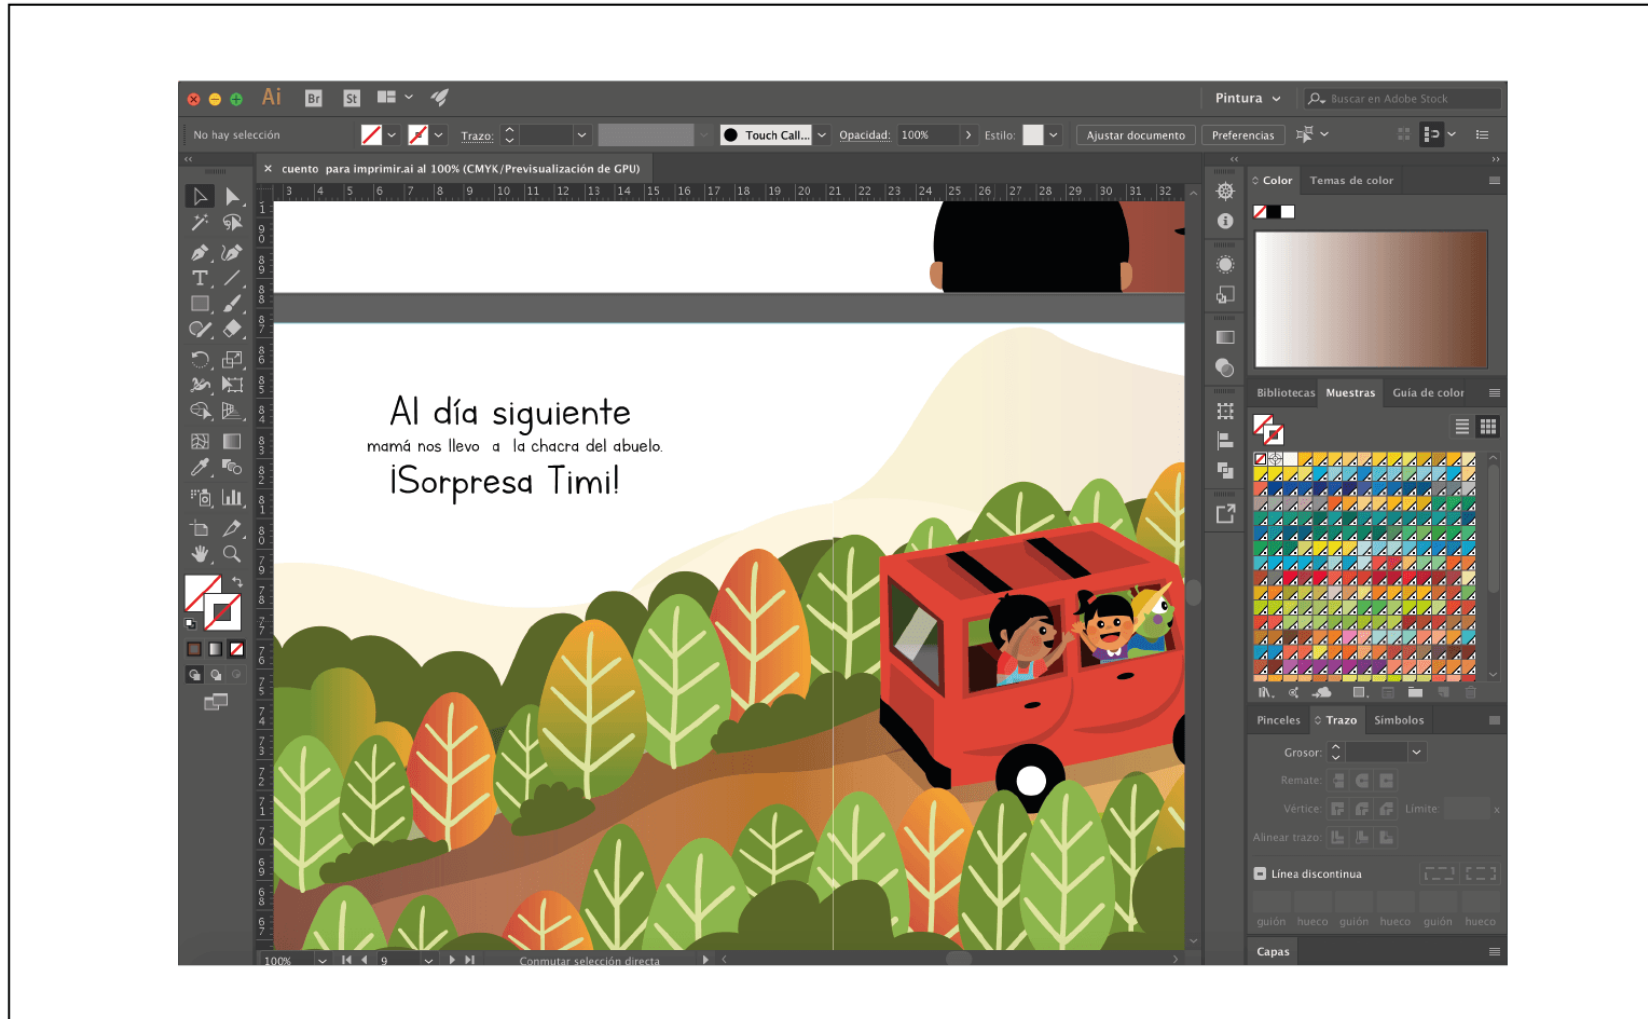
Ai Br St

Pintura

Buscar en Adobe Stock

No hay selección

Trazo:

Touch Call...

Opacidad: 100%

Estilo:

Ajustar documento

Preferencias

cuento para imprimir.ai al 100% (CMYK/Previsualización de GPU)

3 4 5 6 7 8 9 10 11 12 13 14 15 16 17 18 19 20 21 22 23 24 25 26 27 28 29 30 31 32

Al día siguiente
mamá nos llevo a la chacra del abuelo.
¡Sorpresa Timi!

100%

9

Conmutar selección directa

Color

Temas de color

Bibliotecas

Muestras

Guía de color

Pinceles

Trazo

Símbolos

Grosor:

Remate:

Vértice:

Límite:

Alinear trazo:

Línea discontinua

guión hueco guión hueco guión hueco

Capas